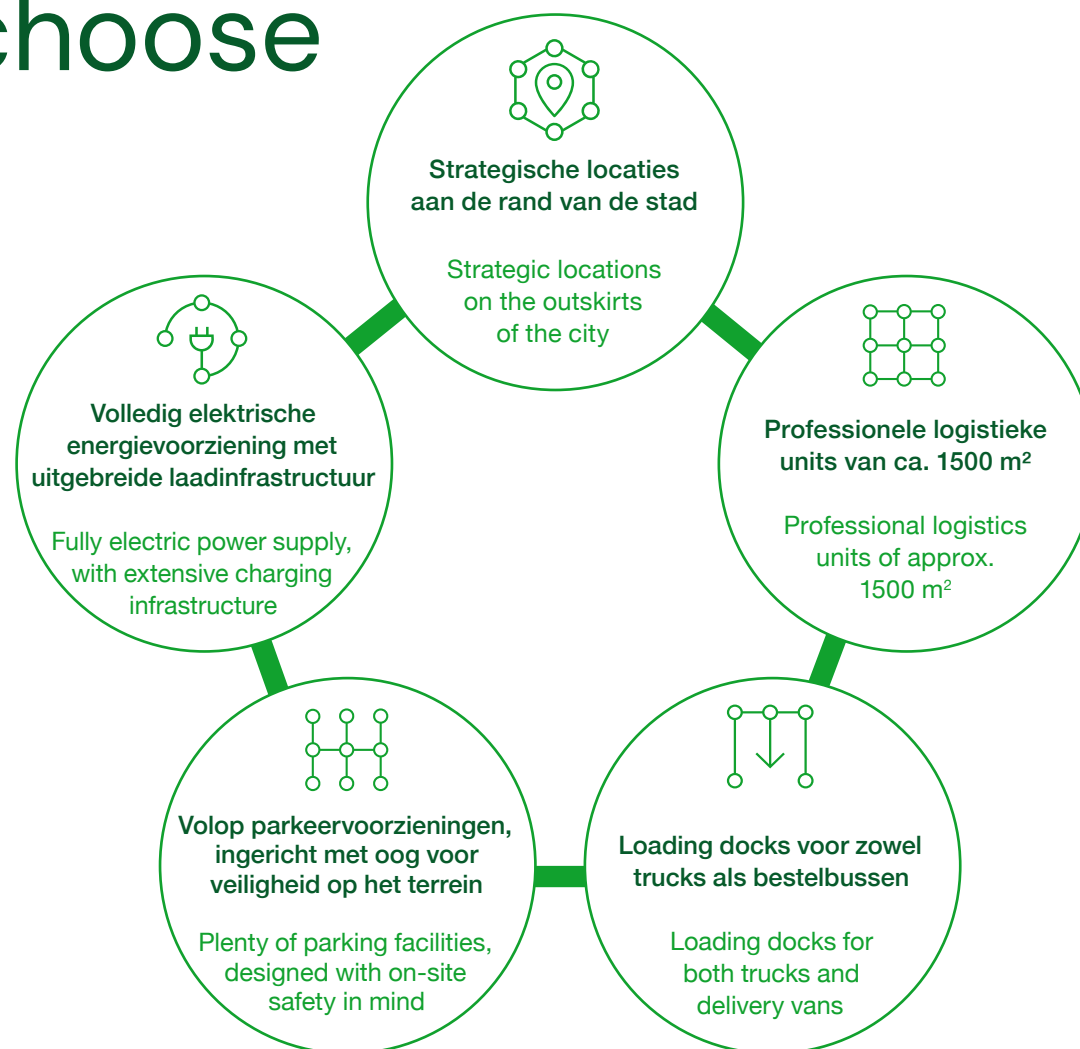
choose

Strategische locaties aan de rand van de stad

Strategic locations on the outskirts of the city

Volledig elektrische energievoorziening met uitgebreide laadinfrastructuur

Fully electric power supply, with extensive charging infrastructure

Professionele logistieke units van ca. 1500 m²

Professional logistics units of approx. 1500 m²

Volop parkeervoorzieningen, ingericht met oog voor veiligheid op het terrein

Plenty of parking facilities, designed with on-site safety in mind

Loading docks voor zowel trucks als bestelbussen

Loading docks for both trucks and delivery vans